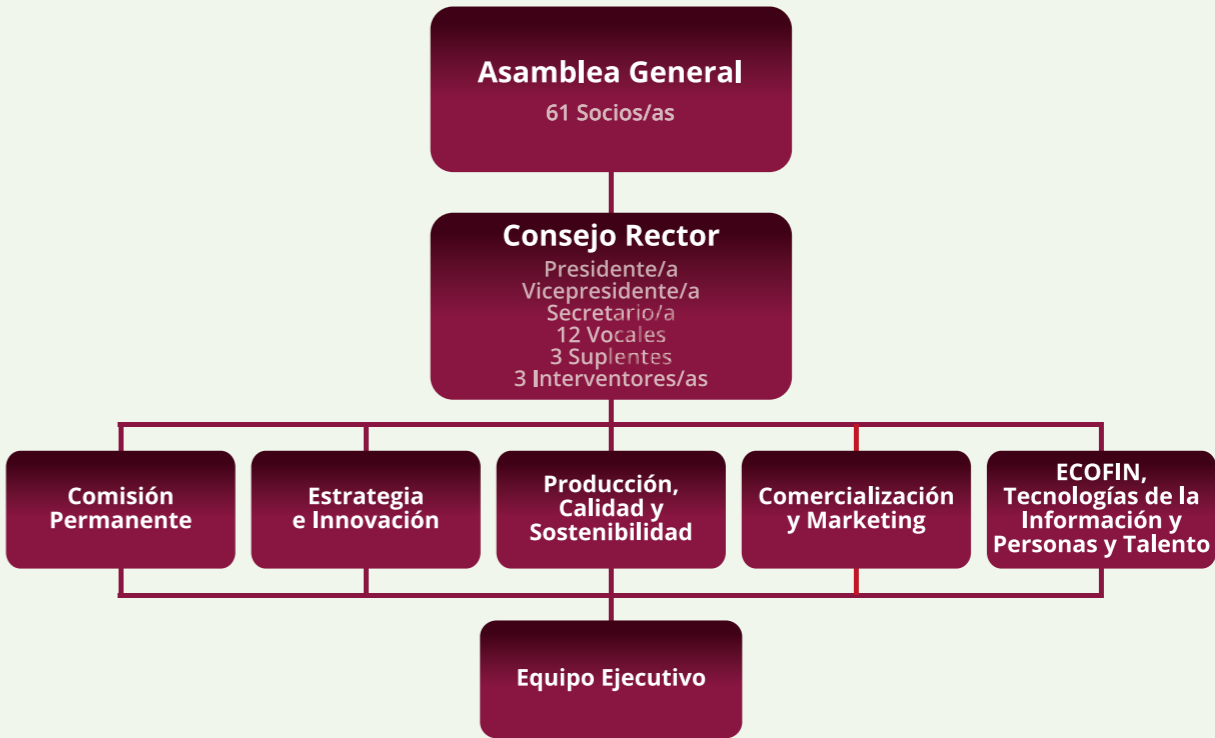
Asamblea General
61 Socios/as

Consejo Rector
Presidente/a
Vicepresidente/a
Secretario/a
12 Vocales
3 Suplentes
3 Interventores/as

Comisión Permanente

Estrategia e Innovación

Producción, Calidad y Sostenibilidad

Comercialización y Marketing

ECOFIN, Tecnologías de la Información y Personas y Talento

Equipo Ejecutivo